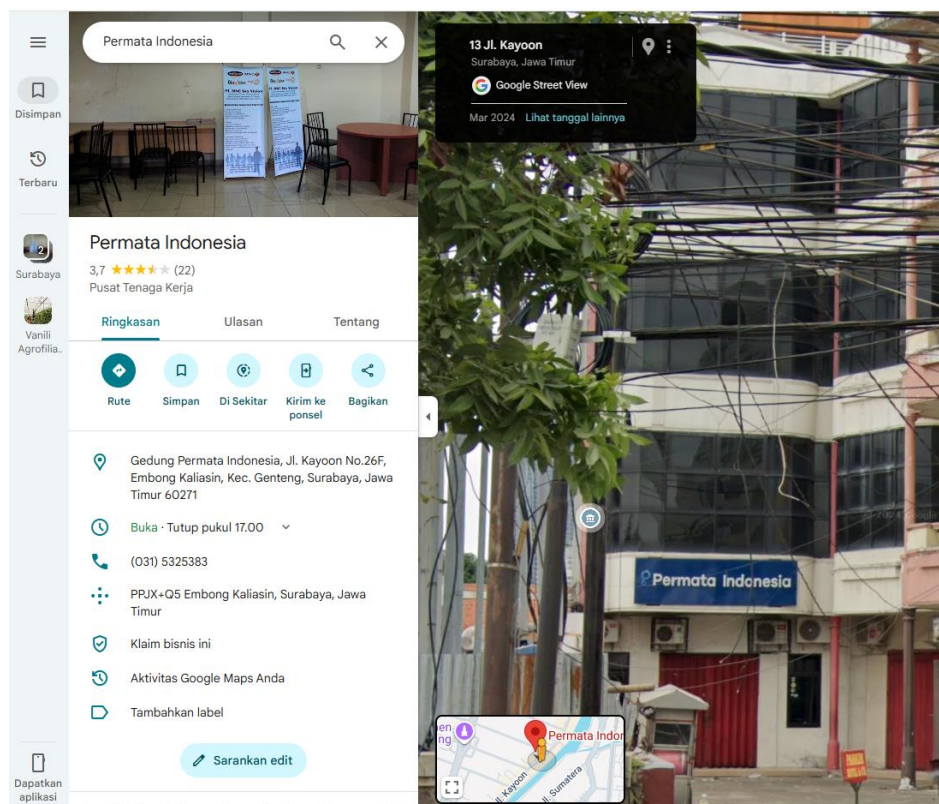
Disimpan

Terbaru

Surabaya

Vanili Agrofilia...

Dapatkan aplikasi

Permata Indonesia

Permata Indonesia
3,7 ★★★★★ (22)
Pusat Tenaga Kerja

Ringkasan Ulasan Tentang

Rute Simpan Di Sekitar Kirim ke ponsel Bagikan

Gedung Permata Indonesia, Jl. Kayoon No.26F, Embong Kaliasin, Kec. Genteng, Surabaya, Jawa Timur 60271

Buka · Tutup pukul 17.00

(031) 5325383

PPJX+Q5 Embong Kaliasin, Surabaya, Jawa Timur

Klaim bisnis ini

Aktivitas Google Maps Anda

Tambahkan label

Sarankan edit

13 Jl. Kayoon
Surabaya, Jawa Timur
Google Street View
Mar 2024 Lihat tanggal lainnya

Permata Indonesia

Permata Indon
Jl. Kayoon
Jl. Sumatera